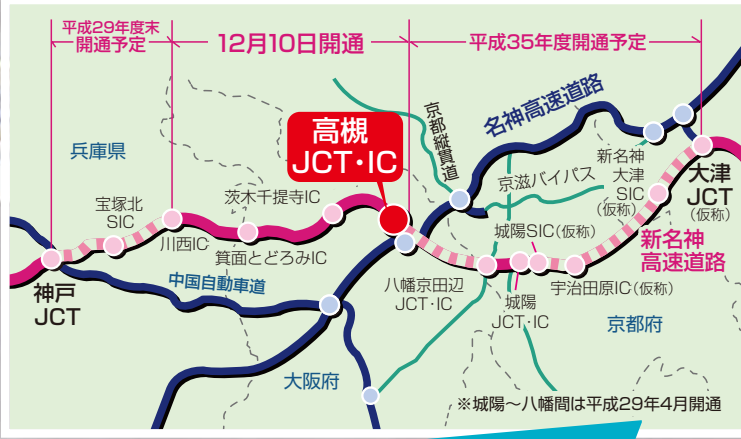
平成29年度末開通予定

12月10日開通

平成35年度開通予定

高槻JCT・IC

京都縦貫道

名神高速道路

兵庫県

新名神大津SIC(仮称)

京滋バイパス

大津JCT(仮称)

宝塚北SIC

茨木千提寺IC

川西IC

箕面とどろみIC

城陽SIC(仮称)

新名神高速道路

神戸JCT

中国自動車道

八幡京田辺JCT・IC

宇治田原IC(仮称)

城陽JCT・IC

京都府

大阪府

※城陽～八幡間は平成29年4月開通